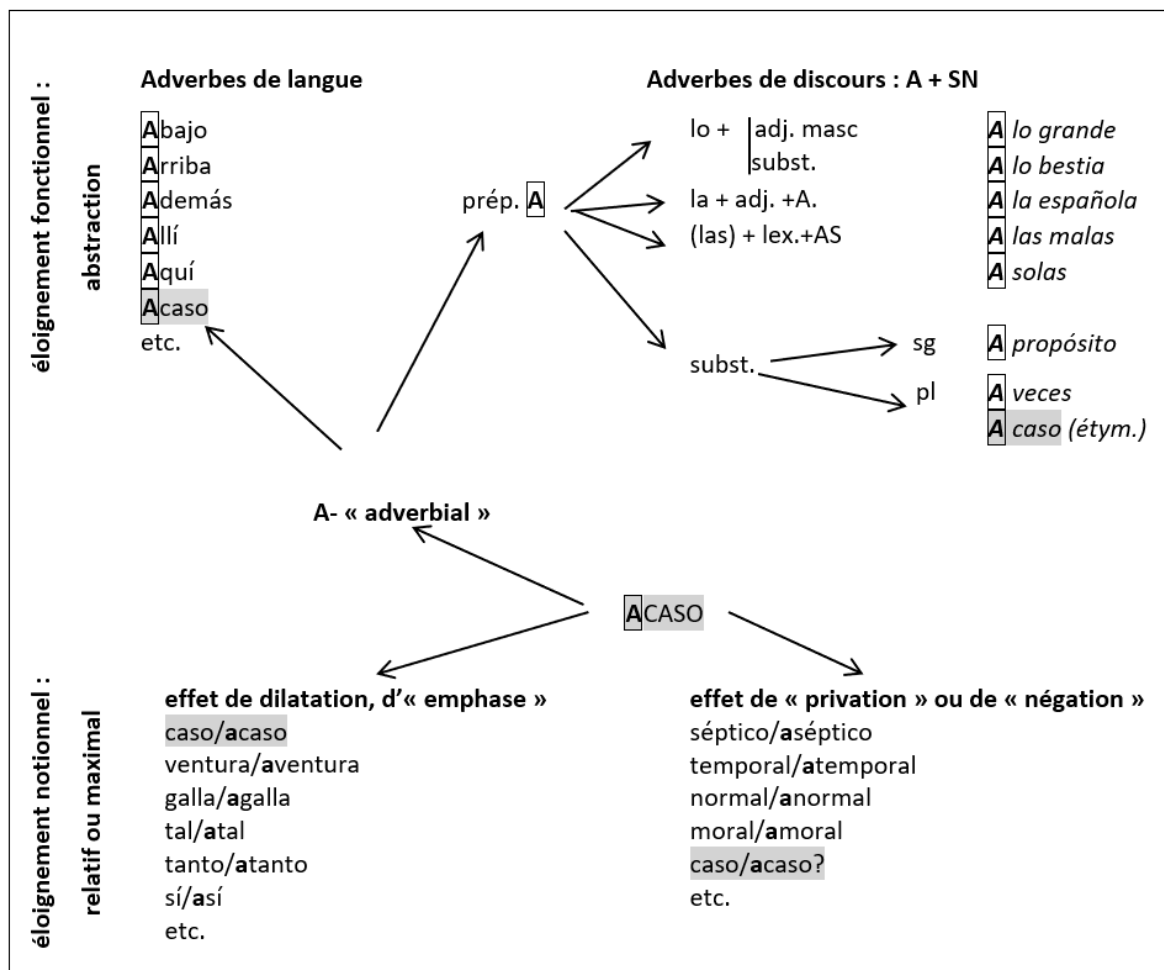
éloignement fonctionnel :
abstraction

Adverbes de langue

Abajo
Arriba
Además
Allí
Aquí
Acaso
etc.

prép. A

Adverbes de discours : A + SN

lo + adj. masc
subst.

la + adj. +A.
(las) + lex.+AS

subst.
sg
pl

A lo grande
A lo bestia
A la española
A las malas
A solas

A propósito
A veces
A caso (étym.)

A- « adverbial »

ACASO

éloignement notionnel :
relatif ou maximal

effet de dilatation, d'« emphase »
caso/acaso
ventura/aventura
galla/agalla
tal/atal
tanto/atanto
sí/así
etc.

effet de « privation » ou de « négation »
séptico/aséptico
temporal/atemporal
normal/anormal
moral/amoral
caso/acaso?
etc.